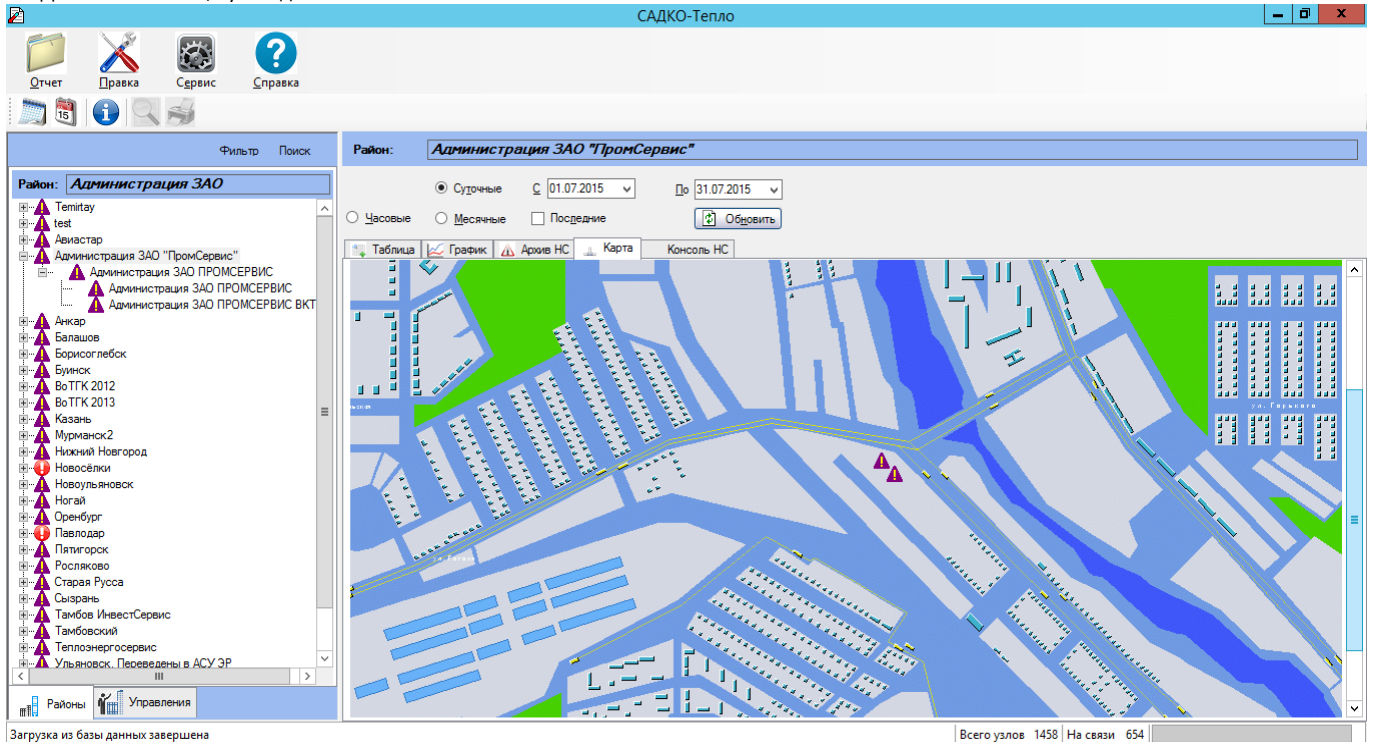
САДКО-Тепло

Отчет Правка Сервис Справка

Фильтр Поиск

Район: Администрация ЗАО

Temirtay
test
Авиастар
Администрация ЗАО "ПромСервис"
Администрация ЗАО ПРОМСЕРВИС
Администрация ЗАО ПРОМСЕРВИС
Администрация ЗАО ПРОМСЕРВИС ВКТ
Анкар
Балашов
Борисоглебск
Буинск
ВоТГК 2012
ВоТГК 2013
Казань
Мурманск2
Нижний Новгород
Новосёлки
Новоульяновск
Ногай
Оренбург
Павлодар
Пятигорск
Росляково
Старая Русса
Сызрань
Тамбов ИнвестСервис
Тамбовский
Теплоэнергосервис
Ульяновск. Переведены в АСУ ЭР

Районы Управления

Район: Администрация ЗАО "ПромСервис"

Суточные С 01.07.2015 По 31.07.2015
Часовые Месячные Последние Обновить

Таблица График Архив НС Карта Консоль НС

ул. Горького

Загрузка из базы данных завершена Всего узлов 1458 На связи 654